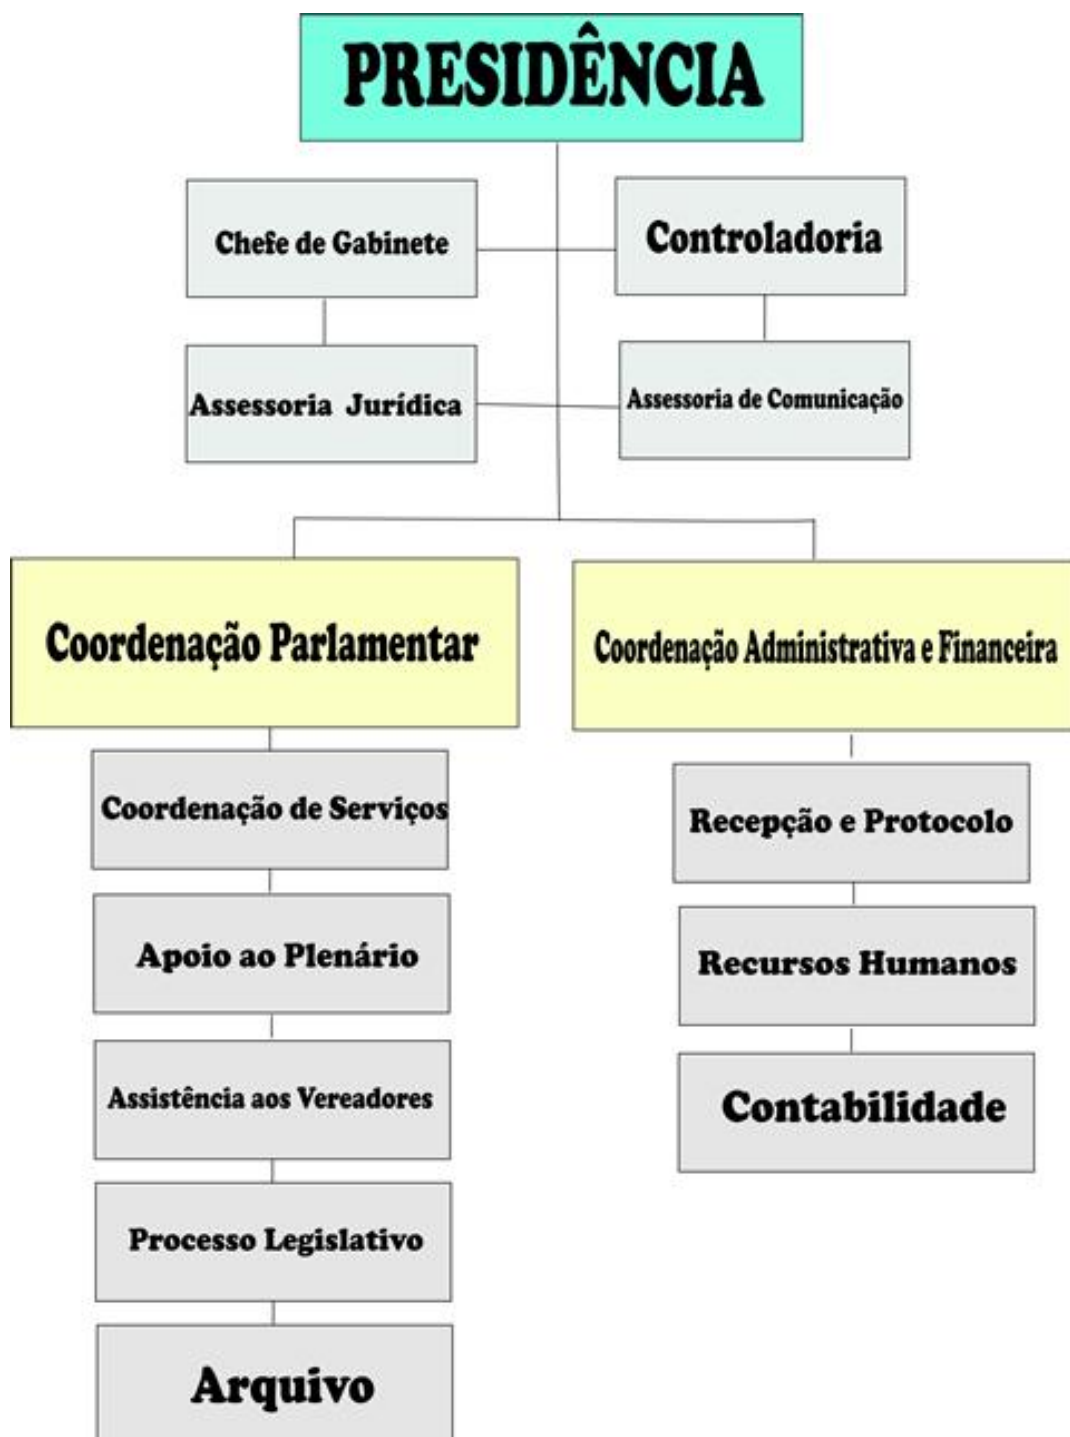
PRESIDÊNCIA

Chefe de Gabinete

Controladoria

Assessoria Jurídica

Assessoria de Comunicação

Coordenação Parlamentar

Coordenação de Serviços

Apoio ao Plenário

Assistência aos Vereadores

Processo Legislativo

Arquivo

Coordenação Administrativa e Financeira

Recepção e Protocolo

Recursos Humanos

Contabilidade